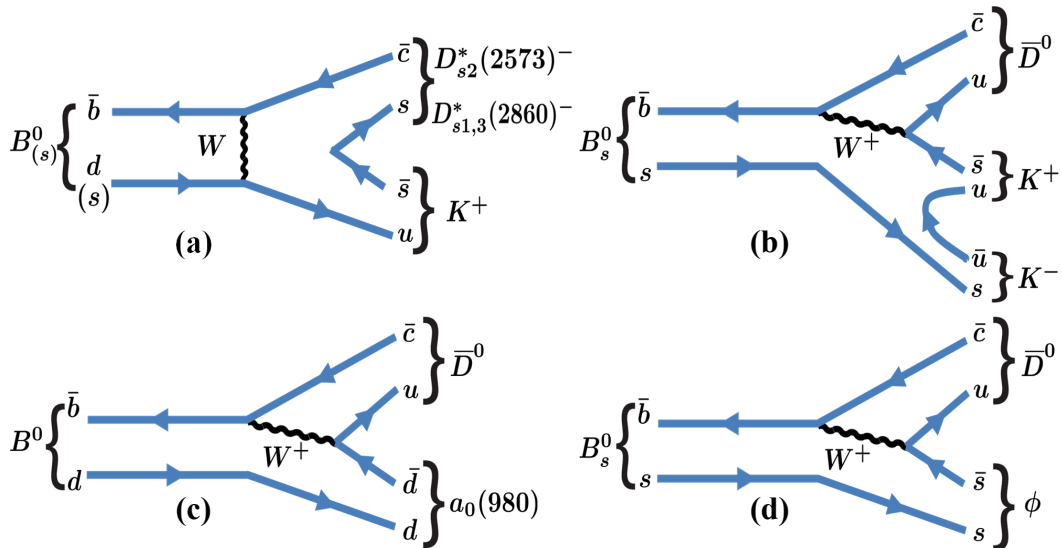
$B^0_{(s)}$ $\bar{b}$ $d$ $(s)$ $W$ $\bar{c}$ $s$ $D^*_{s2}(2573)^-$ $D^*_{s1,3}(2860)^-$ $\bar{s}$ $u$ $K^+$

(a)

$B^0_s$ $\bar{b}$ $s$ $W^+$ $\bar{c}$ $u$ $\overline{D}^0$ $\bar{s}$ $u$ $K^+$ $\bar{u}$ $s$ $K^-$

(b)

$B^0$ $\bar{b}$ $d$ $W^+$ $\bar{c}$ $u$ $\overline{D}^0$ $\bar{d}$ $d$ $a_0(980)$

(c)

$B^0_s$ $\bar{b}$ $s$ $W^+$ $\bar{c}$ $u$ $\overline{D}^0$ $\bar{s}$ $s$ $\phi$

(d)